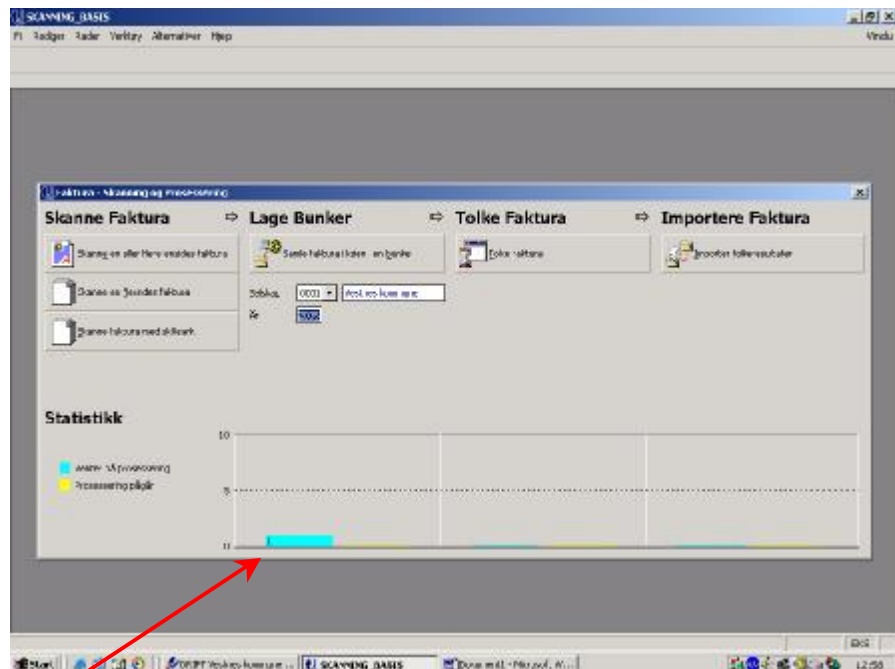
SCANNING_BASIS
Fil Rediger Vis Verktøy Alternativer Hjelp
Vindu

Faktura - Skanning og Prosessering

Skanne Faktura ⇨ Lage Bunker ⇨ Tolke Faktura ⇨ Importere Faktura

Skanne en eller flere enkle faktura
Samle fakturaer i en bunke
Tolke faktura
Importer tolkeresultater

Skanne en flersidet faktura
Selskap 0001 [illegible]
År 2002

Skanne faktura med skilleark

Statistikk

Venter på prosessering
Prosessering pågår

10
5
0

Start
SCANNING_BASIS
12:50